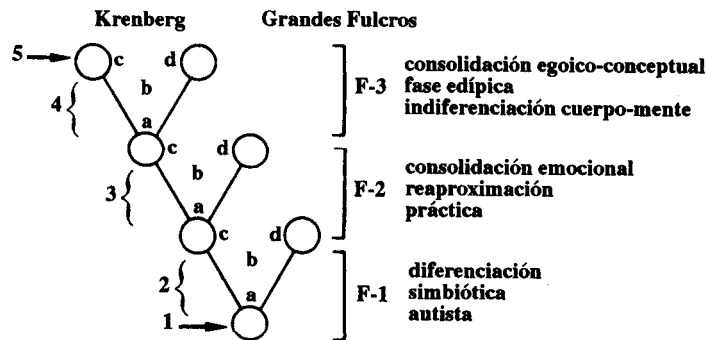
Krenberg

Grandes Fulcros

5 c d b 4 a c d F-3 consolidación egoico-conceptual fase edípica indiferenciación cuerpo-mente

3 b a c d F-2 consolidación emocional reaproximación práctica

2 b a 1 F-1 diferenciación simbiótica autista